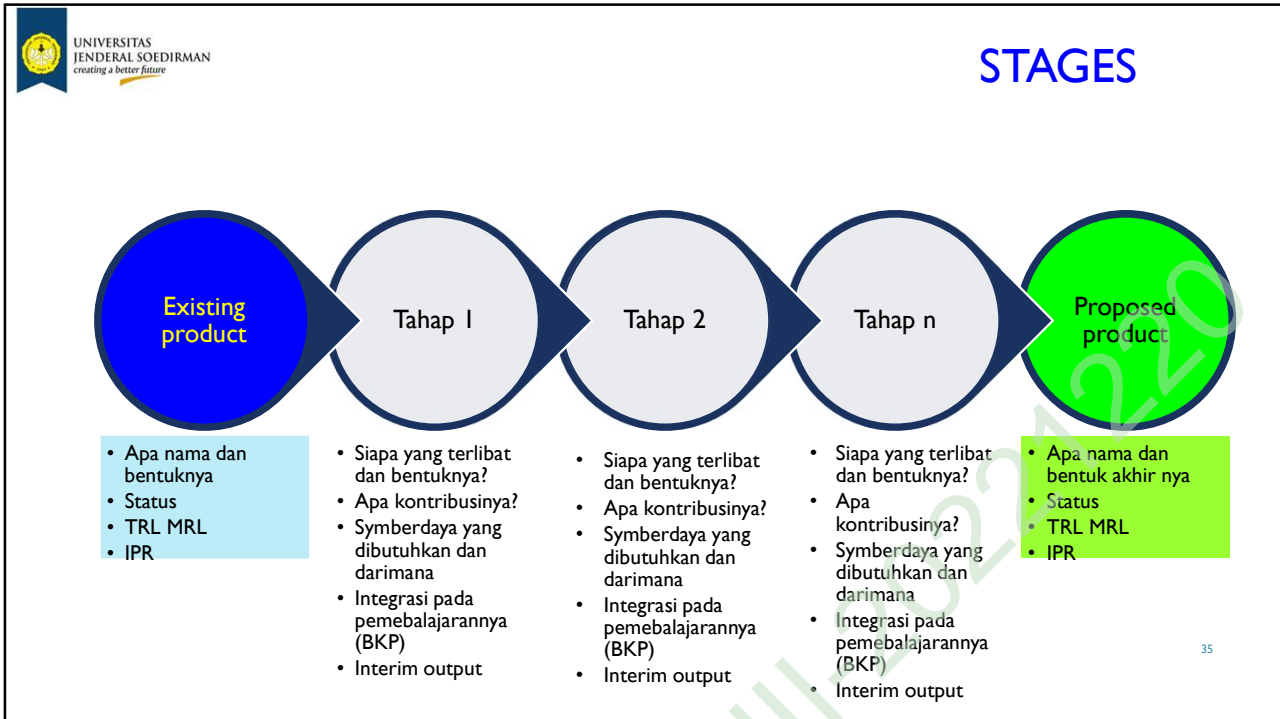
UNIVERSITAS
JENDERAL SOEDIRMAN
creating a better future

STAGES

Existing product

Tahap 1

Tahap 2

Tahap n

Proposed product

• Apa nama dan bentuknya
• Status
• TRL MRL
• IPR

• Siapa yang terlibat dan bentuknya?
• Apa kontribusinya?
• Symberdaya yang dibutuhkan dan darimana
• Integrasi pada pemebalajarannya (BKP)
• Interim output

• Siapa yang terlibat dan bentuknya?
• Apa kontribusinya?
• Symberdaya yang dibutuhkan dan darimana
• Integrasi pada pemebalajarannya (BKP)
• Interim output

• Siapa yang terlibat dan bentuknya?
• Apa kontribusinya?
• Symberdaya yang dibutuhkan dan darimana
• Integrasi pada pemebalajarannya (BKP)
• Interim output

• Apa nama dan bentuk akhir nya
• Status
• TRL MRL
• IPR

35

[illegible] 2020